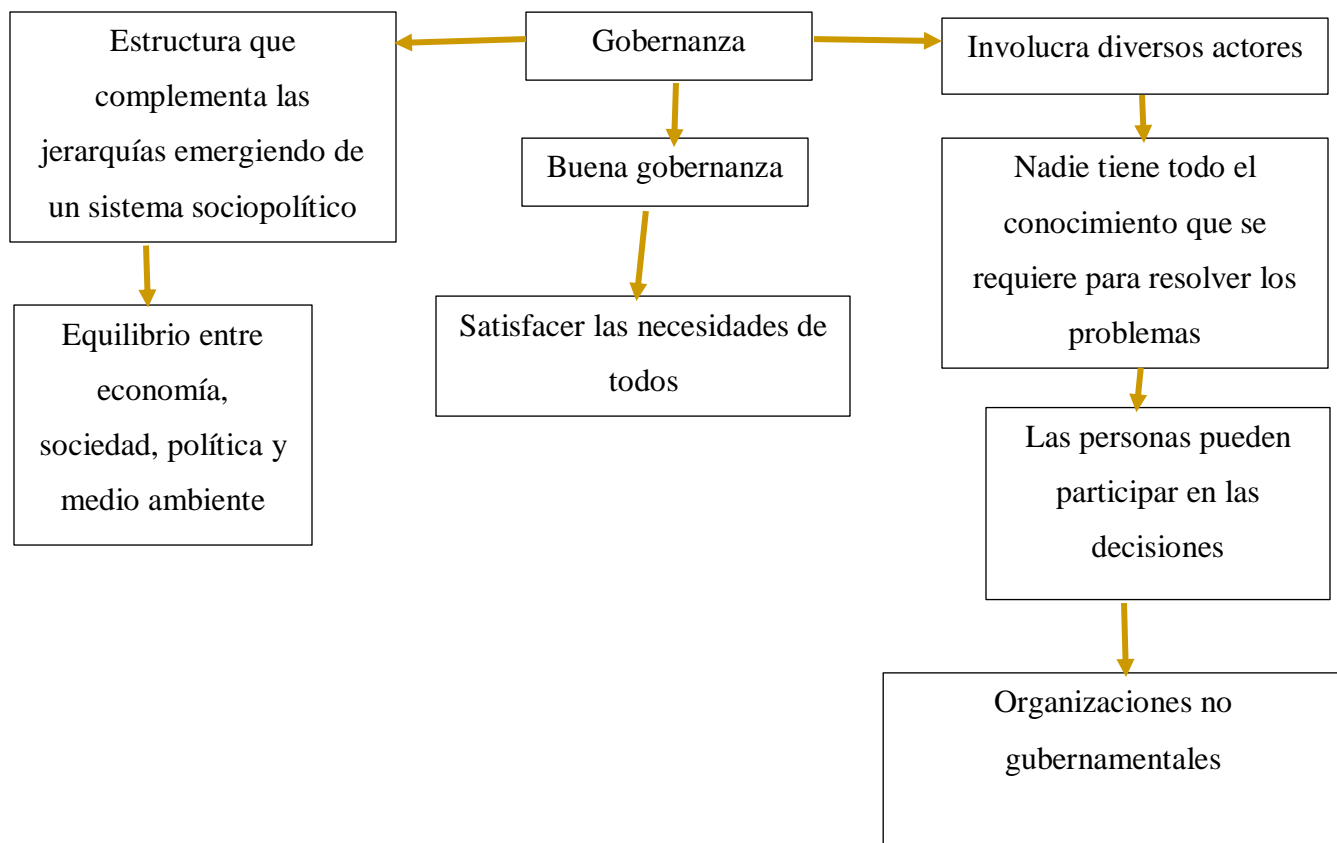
Gobernanza

Estructura que complementa las jerarquías emergiendo de un sistema sociopolítico

Equilibrio entre economía, sociedad, política y medio ambiente

Buena gobernanza

Satisfacer las necesidades de todos

Involucra diversos actores

Nadie tiene todo el conocimiento que se requiere para resolver los problemas

Las personas pueden participar en las decisiones

Organizaciones no gubernamentales